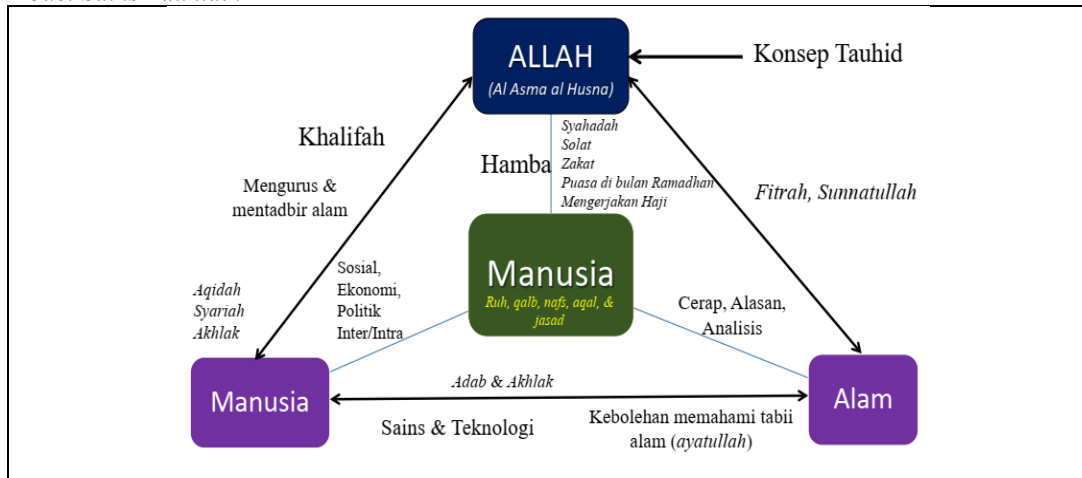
ALLAH
(Al Asma al Husna)

Konsep Tauhid

Khalifah

Hamba

Syahadah
Solat
Zakat
Puasa di bulan Ramadhan
Mengerjakan Haji

Mengurus & mentadbir alam

Fitrah, Sunnatullah

Aqidah
Syariah
Akhlak

Sosial,
Ekonomi,
Politik
Inter/Intra

Manusia
Ruh, qalb, nafs, aqal, & jasad

Cerap, Alasan, Analisis

Manusia

Adab & Akhlak

Alam

Sains & Teknologi

Kebolehan memahami tabii alam (ayatullah)